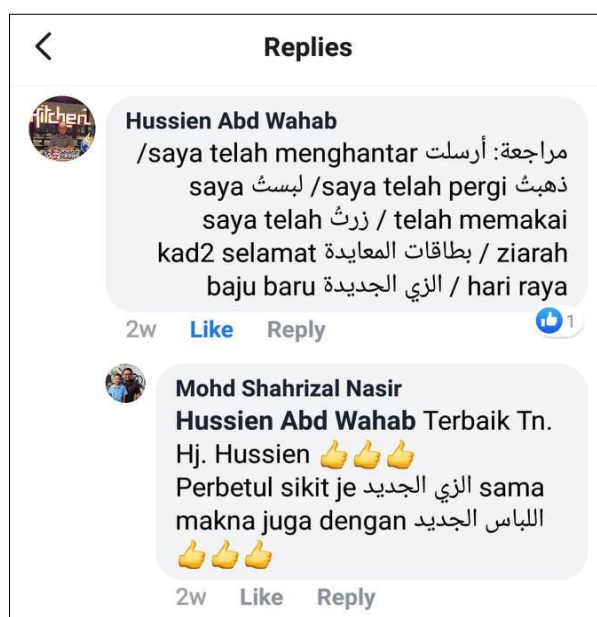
<

Replies

Hussien Abd Wahab
مراجعة: أرسلت saya telah menghantar/ ذهبتُ saya telah pergi/ لبستُ telah memakai / زرتُ saya telah ziarah / بطاقات المعايدة kad2 selamat hari raya / الزي الجديدة baju baru

2w Like Reply 1

Mohd Shahrizal Nasir
Hussien Abd Wahab Terbaik Tn. Hj. Hussien 👍👍👍
Perbetul sikit je الزي الجديد sama makna juga dengan اللباس الجديد 👍👍👍

2w Like Reply